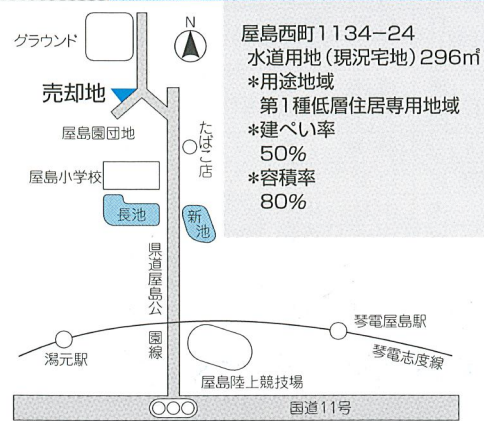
グラウンド

N

売却地

屋島園団地

たばこ店

屋島小学校

長池

新池

県道屋島公園線

屋島西町1134−24
水道用地（現況宅地）296㎡
*用途地域
第1種低層住居専用地域
*建ぺい率
50%
*容積率
80%

琴電屋島駅

琴電志度線

潟元駅

屋島陸上競技場

国道11号